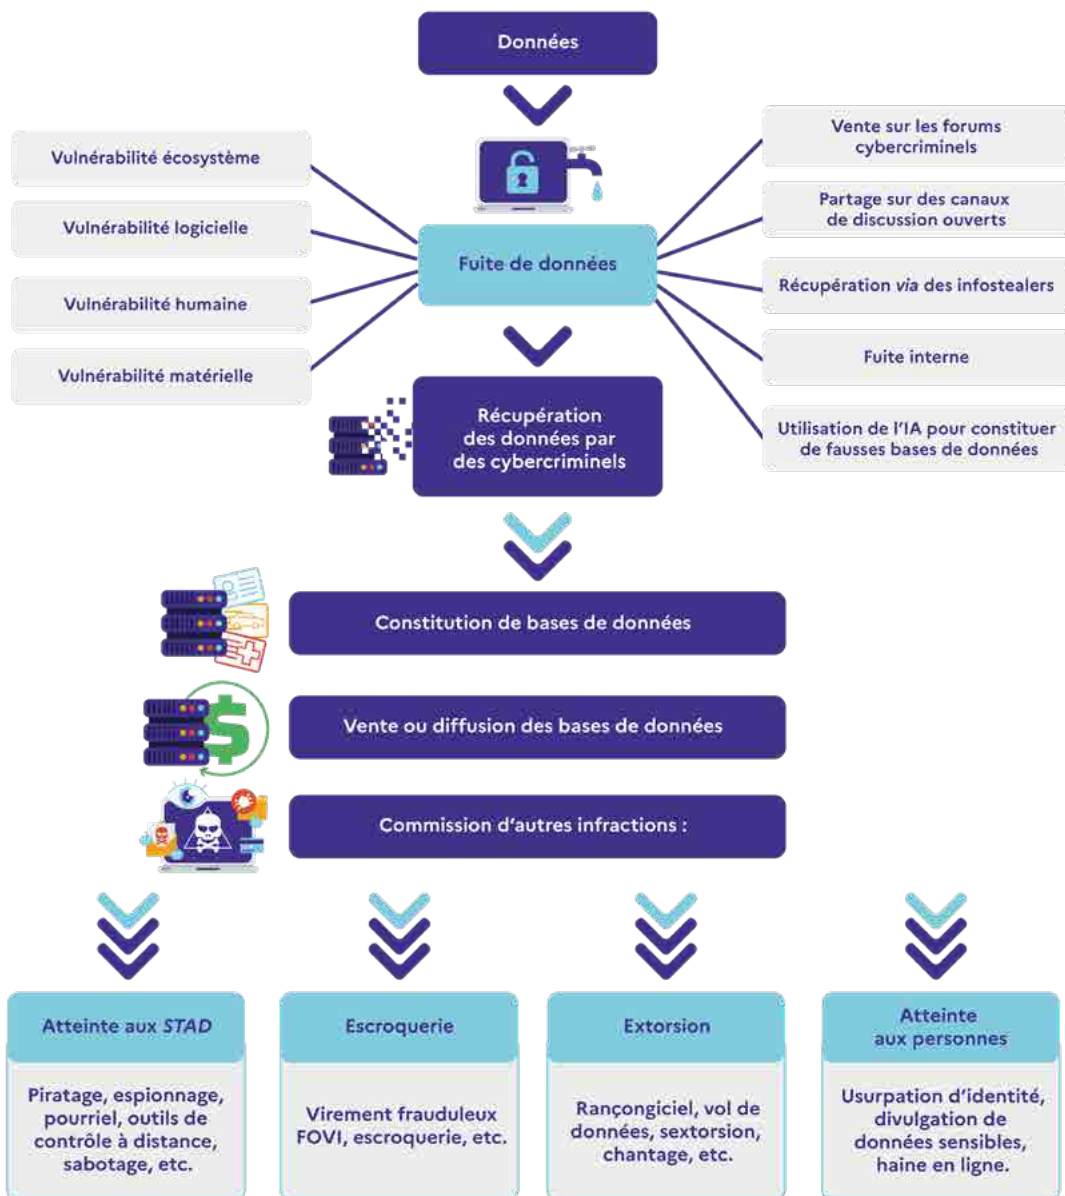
Données

Vulnérabilité écosystème

Vulnérabilité logicielle

Vulnérabilité humaine

Vulnérabilité matérielle

Fuite de données

Vente sur les forums cybercriminels

Partage sur des canaux de discussion ouverts

Récupération *via* des infostealers

Fuite interne

Utilisation de l'IA pour constituer de fausses bases de données

Récupération des données par des cybercriminels

Constitution de bases de données

Vente ou diffusion des bases de données

Commission d'autres infractions :

Atteinte aux *STAD*

Piratage, espionnage, pourriel, outils de contrôle à distance, sabotage, etc.

Escroquerie

Virement frauduleux FOVI, escroquerie, etc.

Extorsion

Rançongiciel, vol de données, sextorsion, chantage, etc.

Atteinte aux personnes

Usurpation d'identité, divulgation de données sensibles, haine en ligne.